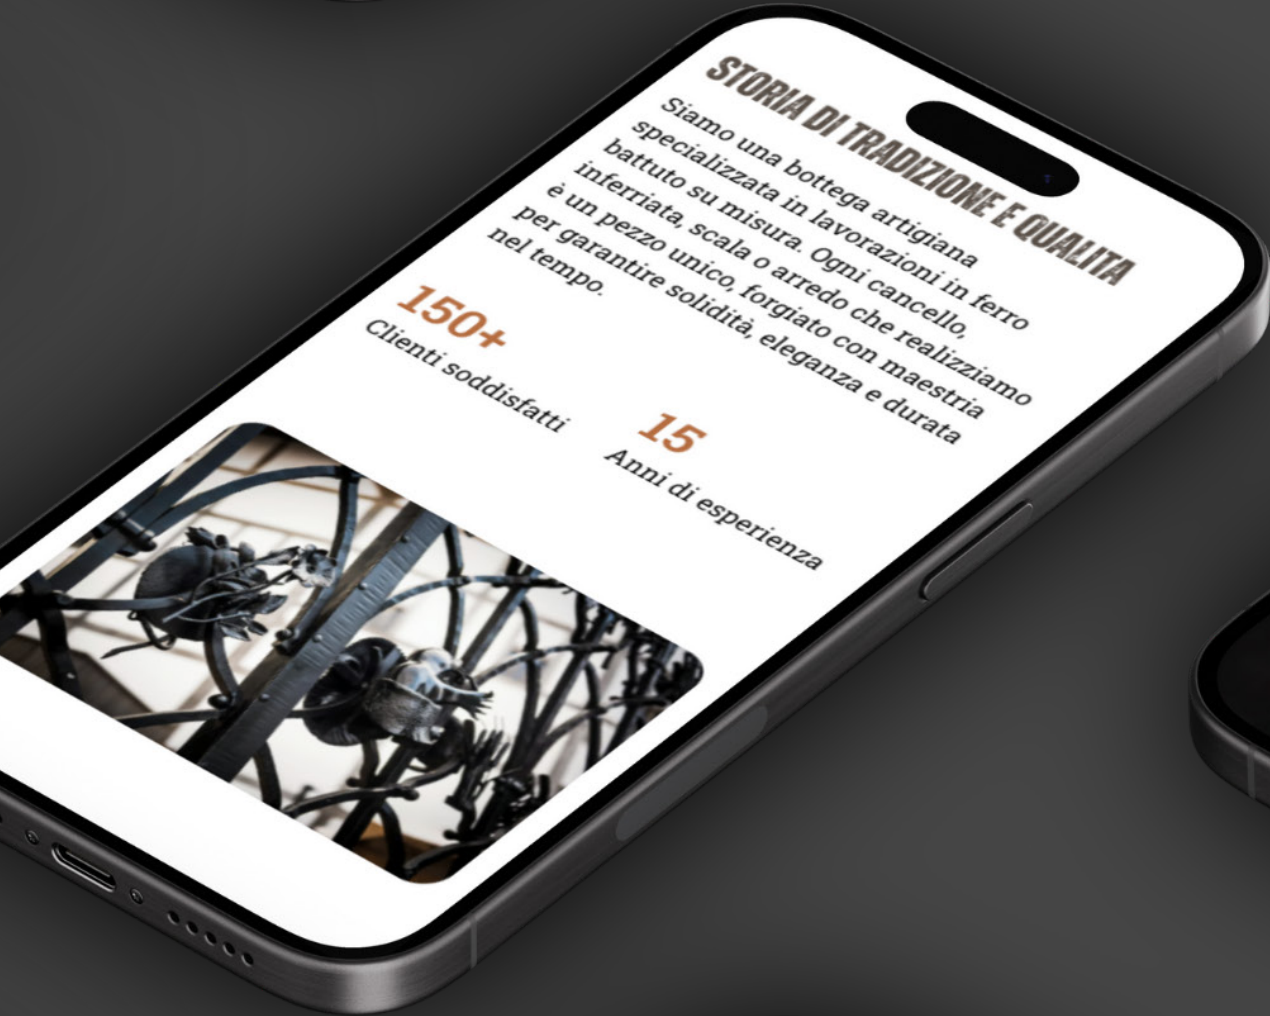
STORIA DI TRADIZIONE E QUALITA

Siamo una bottega artigiana specializzata in lavorazioni in ferro battuto su misura. Ogni cancello, inferriata, scala o arredo che realizziamo è un pezzo unico, forgiato con maestria per garantire solidità, eleganza e durata nel tempo.

150+
Clienti soddisfatti

15
Anni di esperienza